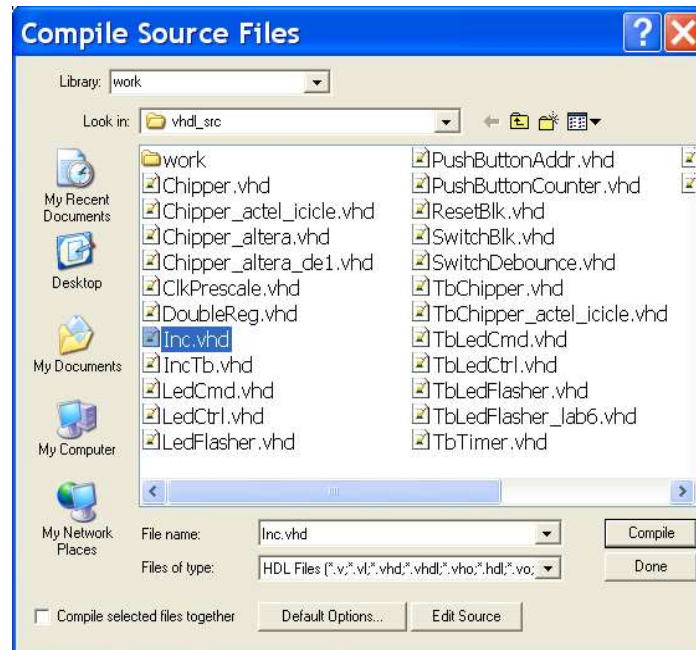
Compile Source Files

Library: work

Look in: vhdl_src

My Recent Documents

Desktop

My Documents

My Computer

My Network Places

work
Chipper.vhd
Chipper_actel_icicle.vhd
Chipper_altera.vhd
Chipper_altera_de1.vhd
ClkPrescale.vhd
DoubleReg.vhd
Inc.vhd
IncTb.vhd
LedCmd.vhd
LedCtrl.vhd
LedFlasher.vhd

PushButtonAddr.vhd
PushButtonCounter.vhd
ResetBlk.vhd
SwitchBlk.vhd
SwitchDebounce.vhd
TbChipper.vhd
TbChipper_actel_icicle.vhd
TbLedCmd.vhd
TbLedCtrl.vhd
TbLedFlasher.vhd
TbLedFlasher_lab6.vhd
TbTimer.vhd

File name: Inc.vhd

Compile

Files of type: HDL Files (*.v;*.vl;*.vhd;*.vhdl;*.vho;*.hdl;*.vo;

Done

Compile selected files together

Default Options...

Edit Source